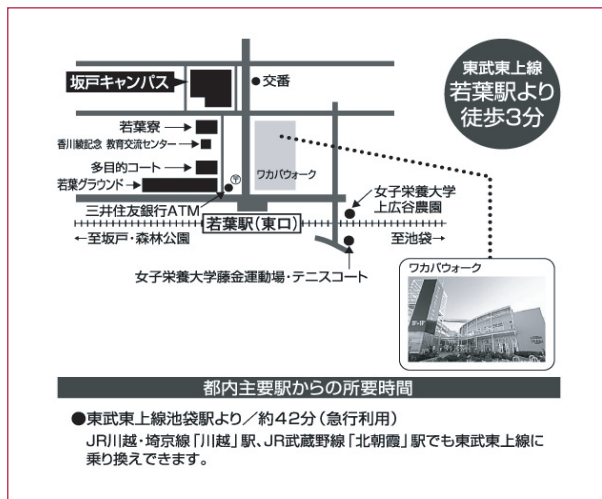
東武東上線
若葉駅より
徒歩3分

坂戸キャンパス
交番
若葉寮
香川綾記念 教育交流センター
多目的コート
若葉グラウンド
ワカバウォーク
Ⓟ
女子栄養大学
上広谷農園
三井住友銀行ATM
若葉駅(東口)
←至坂戸・森林公園
至池袋→
女子栄養大学藤金運動場・テニスコート
ワカバウォーク

都内主要駅からの所要時間

●東武東上線池袋駅より/約42分(急行利用)
JR川越・埼京線「川越」駅、JR武蔵野線「北朝霞」駅でも東武東上線に乗り換えできます。